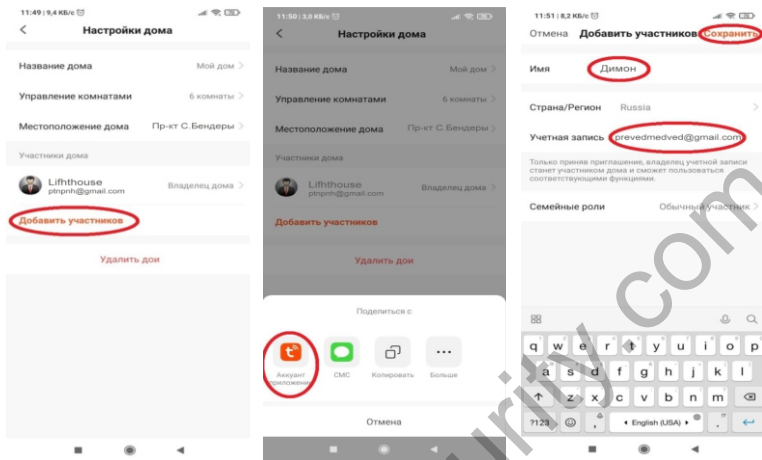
11:49 | 9,4 КБ/с

Настройки дома

Название дома Мой дом

Управление комнатами 6 комнаты

Местоположение дома Пр-кт С.Бендеры

Участники дома

Lifhthouse
ptnpnh@gmail.com Владелец дома

Добавить участников

Удалить дои

11:50 | 3,0 КБ/с

Настройки дома

Название дома Мой дом

Управление комнатами 6 комнаты

Местоположение дома Пр-кт С.Бендеры

Участники дома

Lifhthouse
ptnpnh@gmail.com Владелец дома

Добавить участников

Удалить дои

Поделиться с

Аккаунт приложения СМС Копировать Больше

Отмена

11:51 | 8,2 КБ/с

Отмена Добавить участников Сохранить

Имя Димон

Страна/Регион Russia

Учетная запись prevedmedved@gmail.com

Только приняв приглашение, владелец учетной записи станет участником дома и сможет пользоваться соответствующими функциями.

Семейные роли Обычный участник

q w e r t y u i o p
a s d f g h j k l
z x c v b n m
?123 English (USA)

urity.com